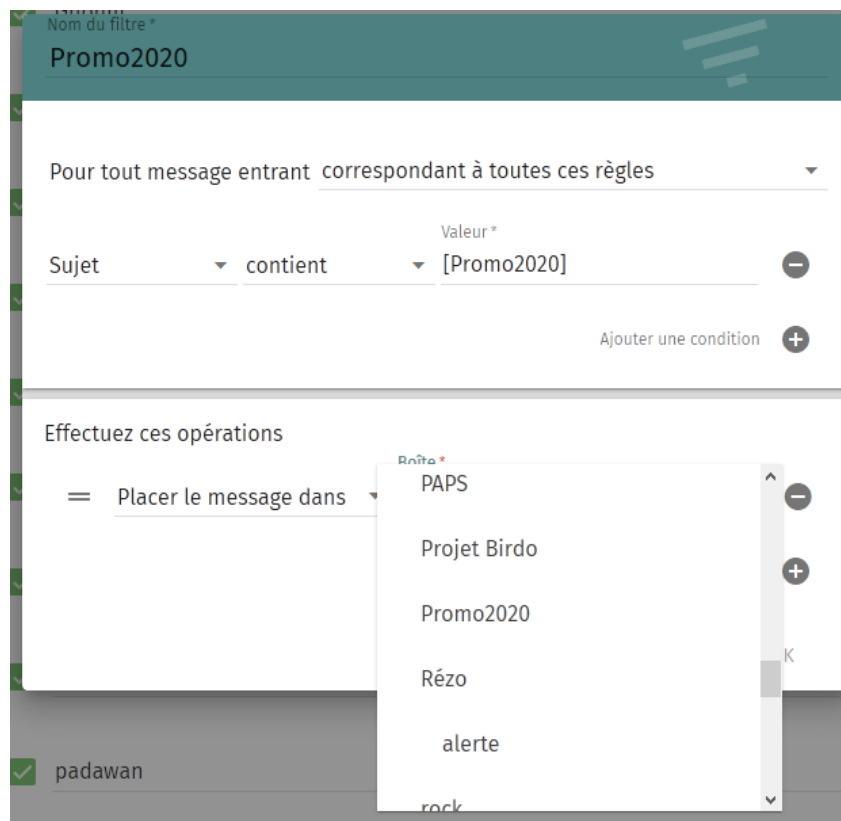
Nom du filtre *
Promo2020

Pour tout message entrant correspondant à toutes ces règles

Sujet contient Valeur * [Promo2020]

Ajouter une condition

Effectuez ces opérations

Placer le message dans Boîte *

PAPS
Projet Birdo
Promo2020
Rézo
alerte
rock

K

padawan